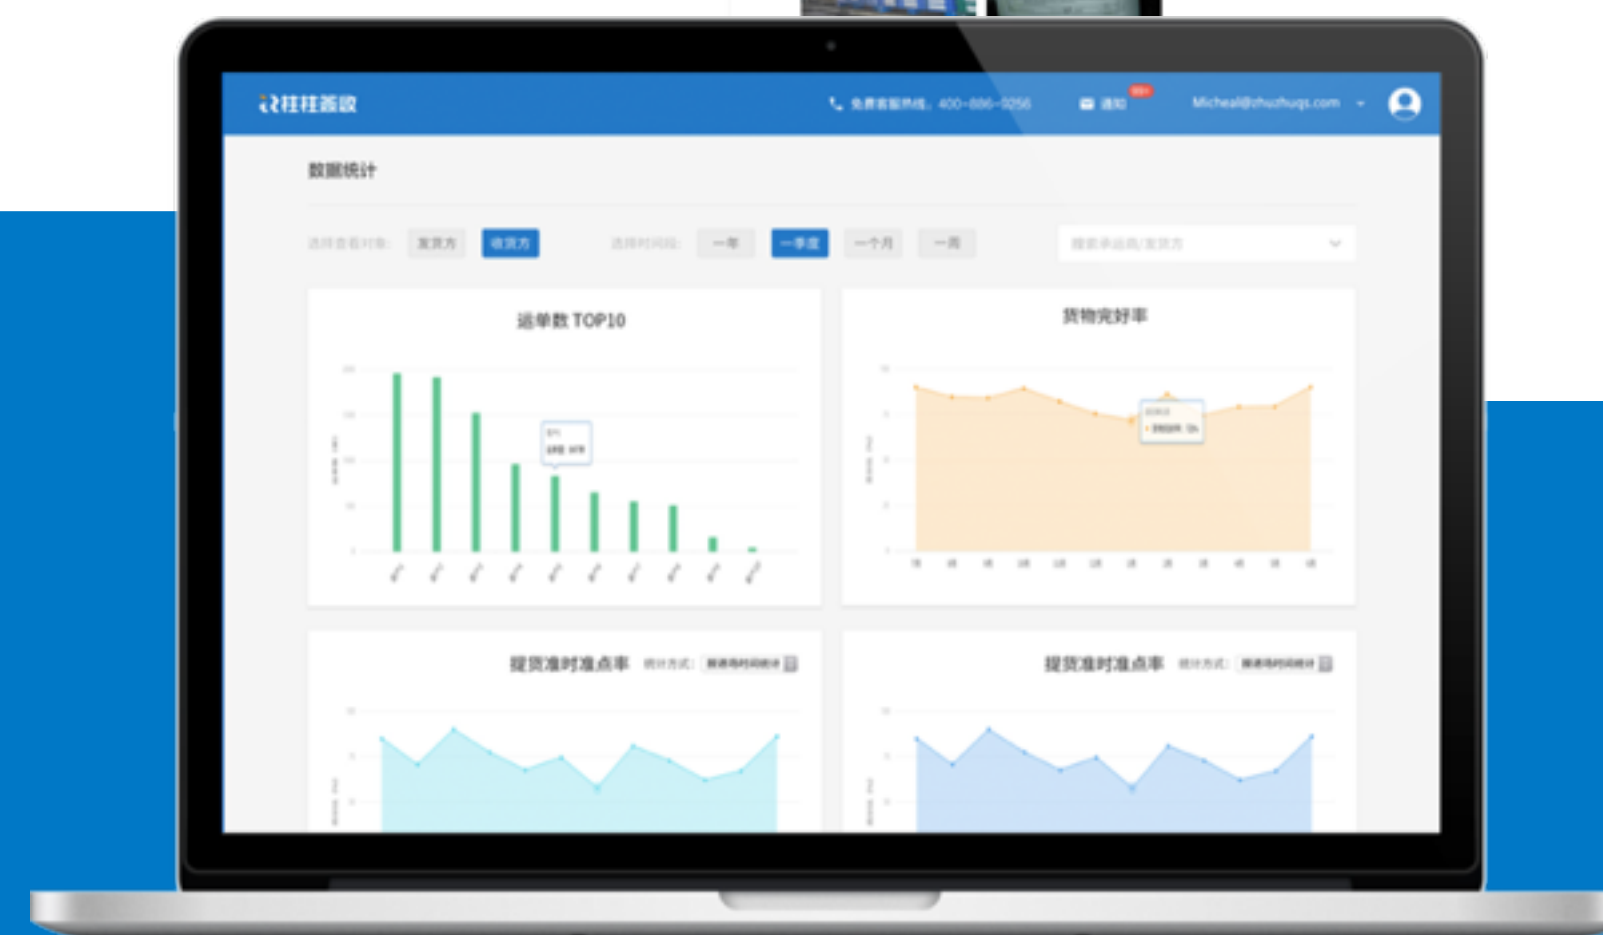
桂桂签收

免费客服热线：400-886-5056

通知

99+

Micheal@chuzhuqs.com

数据统计

选择查看对象： 发货方 收货方

选择时间段： 一年 一季度 一个月 一周

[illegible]

运单数 TOP10

货物完好率

提货准时准点率 统计方式： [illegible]

提货准时准点率 统计方式： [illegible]